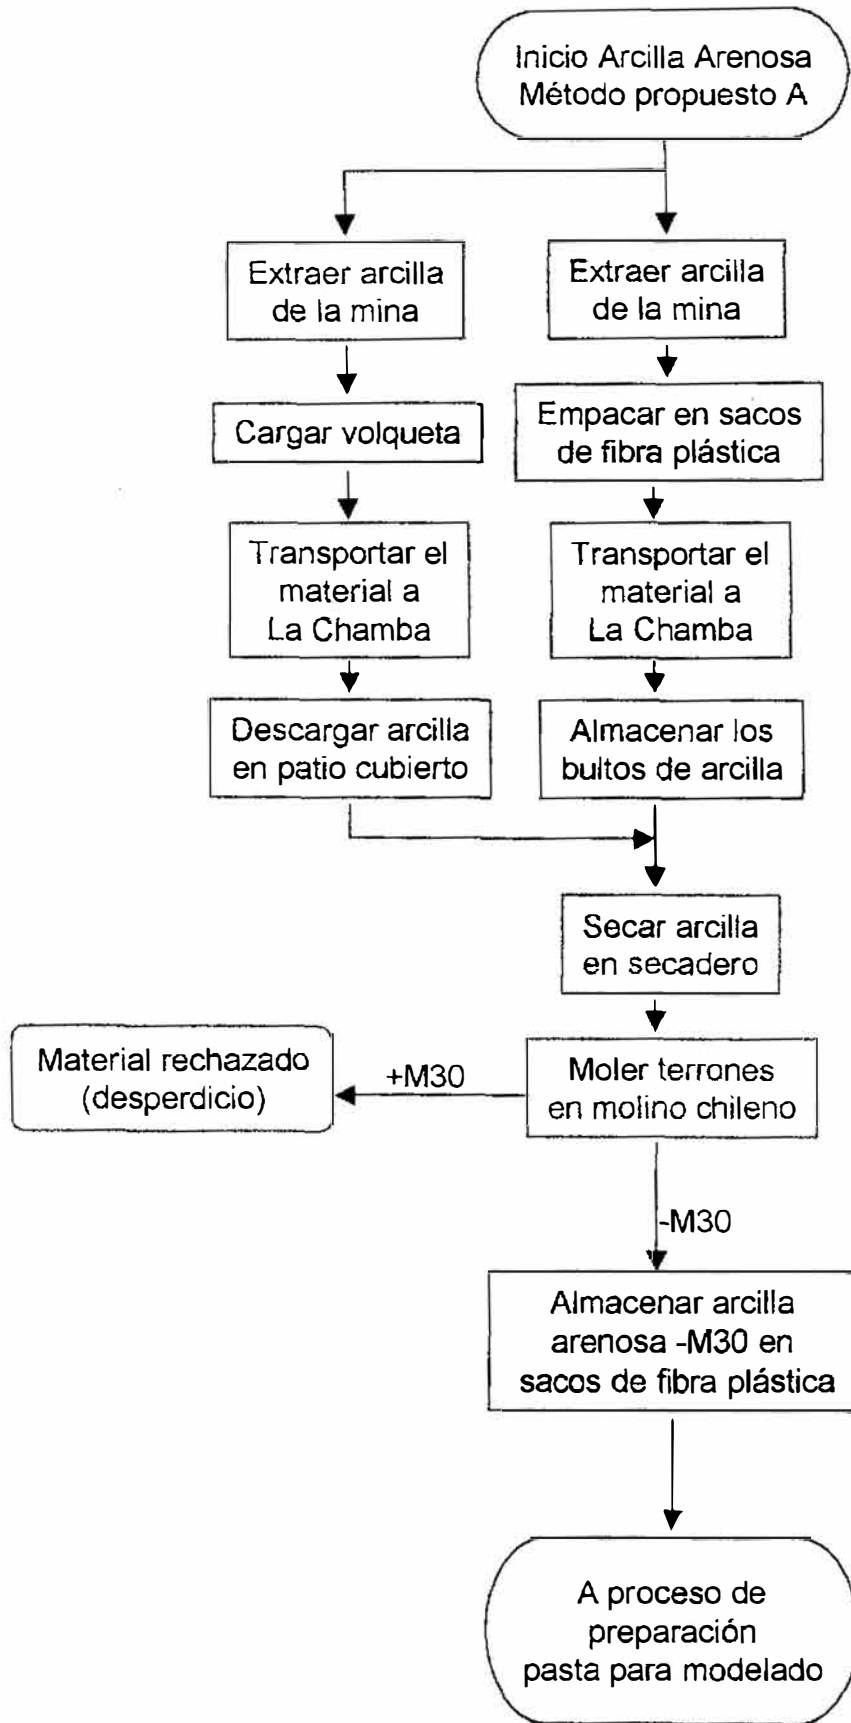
Inicio Arcilla Arenosa
Método propuesto A

Extraer arcilla de la mina

Cargar volqueta

Transportar el material a La Chamba

Descargar arcilla en patio cubierto

Extraer arcilla de la mina

Empacar en sacos de fibra plástica

Transportar el material a La Chamba

Almacenar los bultos de arcilla

Secar arcilla en secadero

Moler terrones en molino chileno

+M30

Material rechazado (desperdicio)

-M30

Almacenar arcilla arenosa -M30 en sacos de fibra plástica

A proceso de preparación pasta para modelado